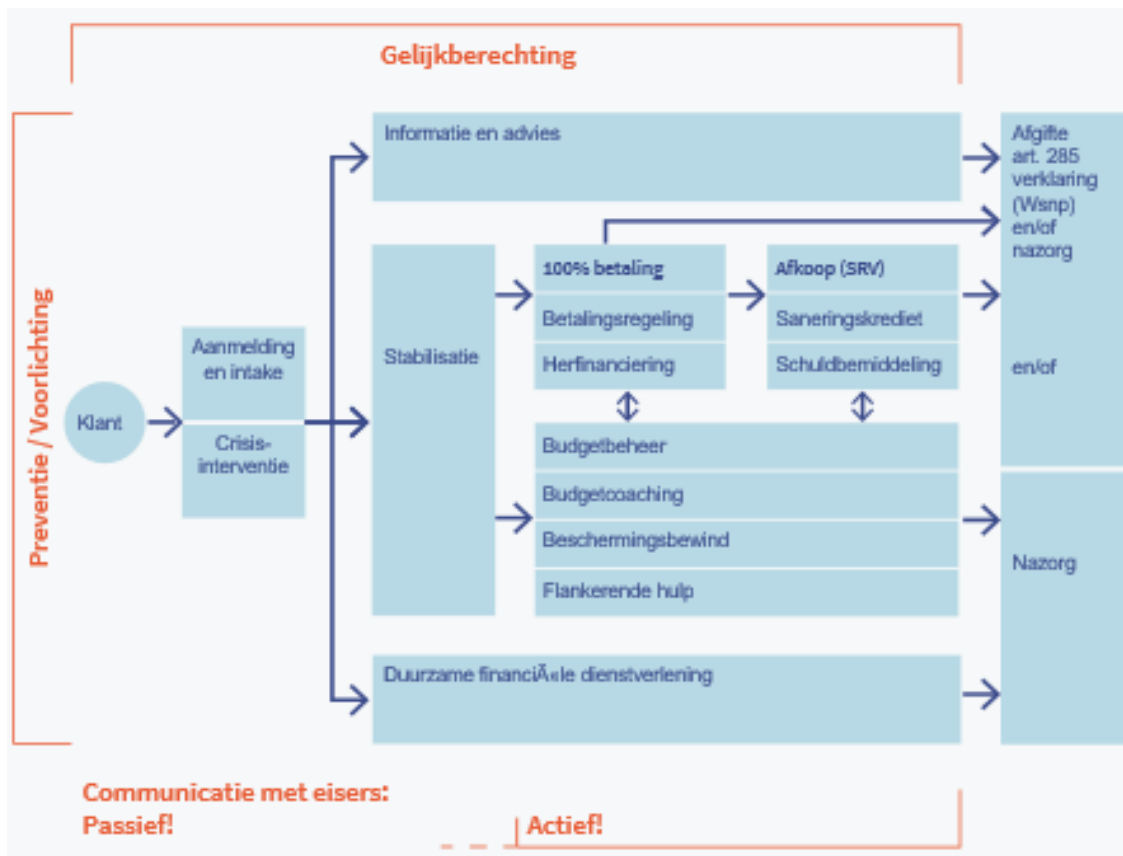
Gelijkberechting

Preventie / Voorlichting

Klant

Aanmelding en intake

Crisis-interventie

Informatie en advies

Stabilisatie

100% betaling

Betalingsregeling

Herfinanciering

Afkoop (SRV)

Saneringskrediet

Schuldbemiddeling

Budgetbeheer

Budgetcoaching

Beschermingsbewind

Flankerende hulp

Duurzame financiÃ«le dienstverlening

Afgifte art. 285 verklaring (Wsnp) en/of nazorg

en/of

Nazorg

Communicatie met eisers:
Passief!

Actief!